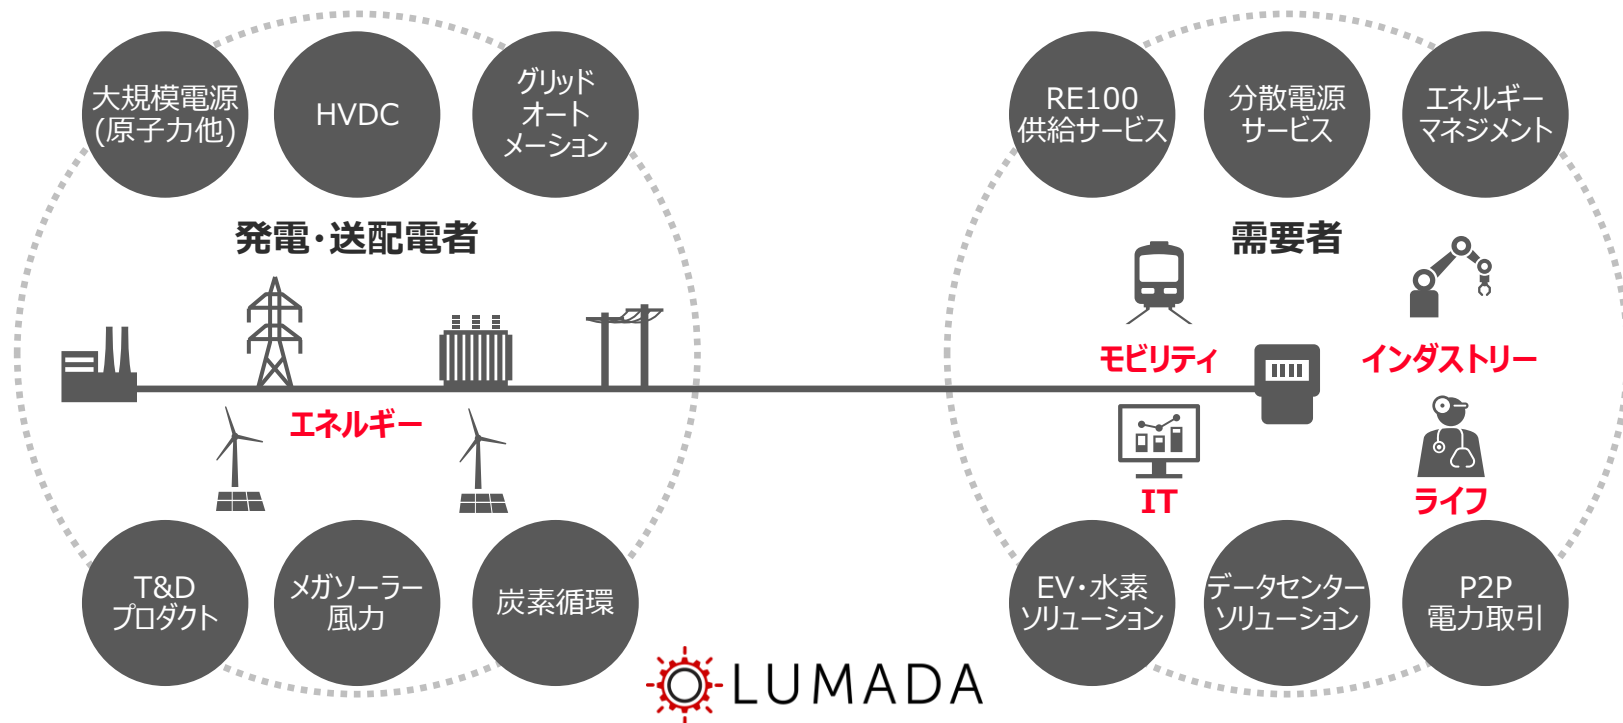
大規模電源
(原子力他)

HVDC

グリッド
オート
メーション

発電・送配電者

エネルギー

T&D
プロダクト

メガソーラー
風力

炭素循環

RE100
供給サービス

分散電源
サービス

エネルギー
マネジメント

需要者

モビリティ

インダストリー

IT

ライフ

EV・水素
ソリューション

データセンター
ソリューション

P2P
電力取引

LUMADA